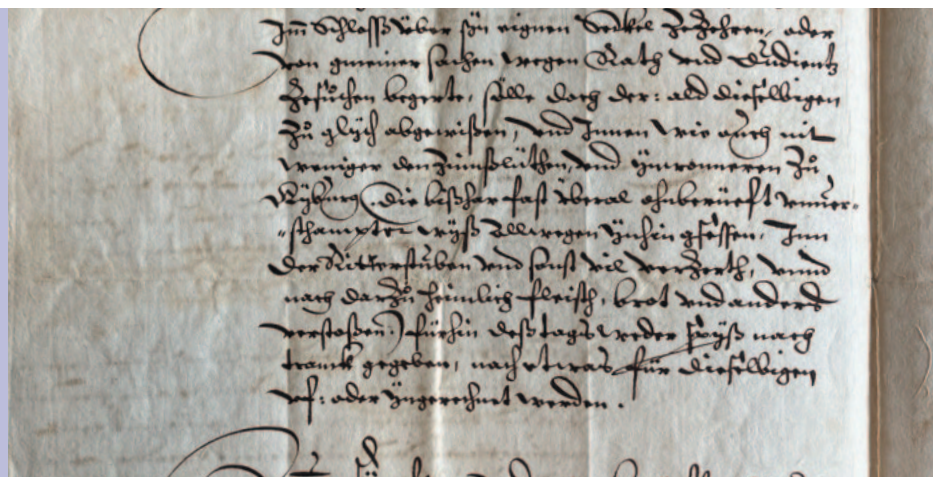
Jm Schloß über für eignen bedörf zeschen, oder von gemeiner sachen wegen Rath und Endinst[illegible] zesüchen begert, söllen doch der: und dieselbigen zü glych abgewisen, und Jnnen wie ouch nit weniger den Jnnsessen, und ynwonneren zü Kyburg, die bißher fast überal ohnbrucht worden. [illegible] wyn allwegen ynhin geschen, Jm der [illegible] und sunst vil verdrath, und nach darzü heimlich fleisch, brot und anders verstossen, fürhin deß tags weder spyß noch tranck gegeben, noch verab für dieselbigen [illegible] oder ingerechnet werden.